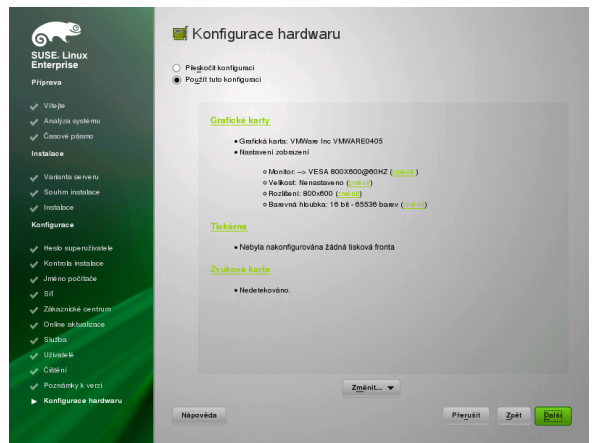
SUSE. Linux Enterprise

Příprava

Vítejte

Analýza systému

Časové pásmo

Instalace

Varianta serveru

Souhrn instalace

Instalace

Konfigurace

Heslo superuživatele

Kontrola instalace

Jméno počítače

Síť

Zákaznické centrum

Online aktualizace

Služba

Uživatelé

Čištění

Poznámky k verzi

Konfigurace hardwaru

Konfigurace hardwaru

Přeskočit konfiguraci

Použít tuto konfiguraci

Grafické karty

• Grafická karta: VMWare Inc VMWARE0405

• Nastavení zobrazení

◦ Monitor: --> VESA 800X600@60HZ (změnit)

◦ Velikost: Nenastaveno (změnit)

◦ Rozlišení: 800x600 (změnit)

◦ Barevná hloubka: 16 bit - 65536 barev (změnit)

Tiskárna

• Nebyla nakonfigurována žádná tisková fronta

Zvuková karta

• Nedetekováno.

Změnit...

Nápověda

Přerušit

Zpět

Další